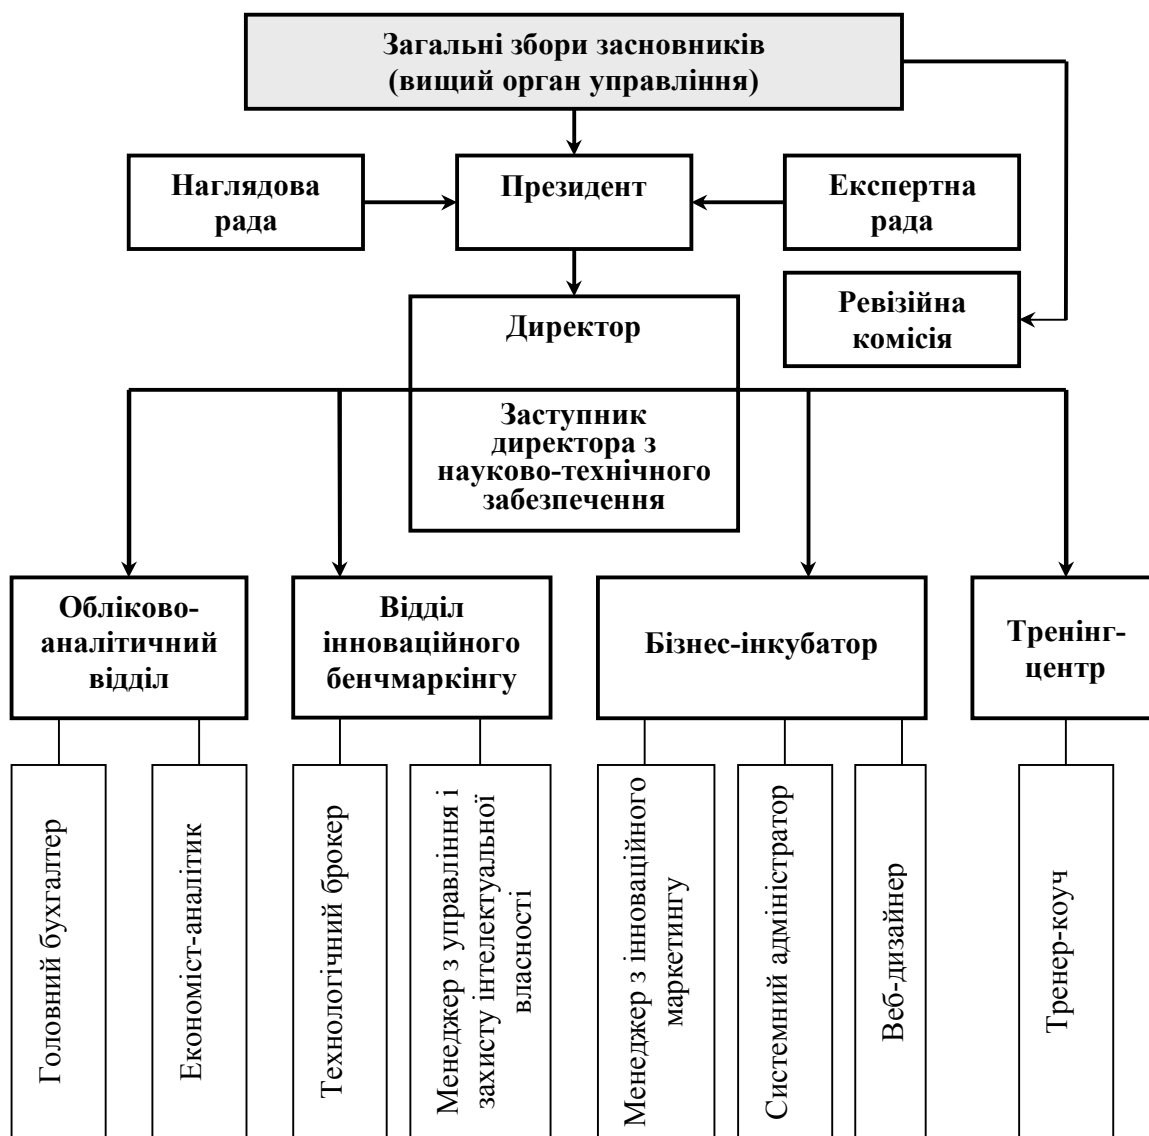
Загальні збори засновників (вищий орган управління)

Наглядова рада

Президент

Експертна рада

Ревізійна комісія

Директор

Заступник директора з науково-технічного забезпечення

Обліково-аналітичний відділ

Відділ інноваційного бенчмаркінгу

Бізнес-інкубатор

Тренінг-центр

Головний бухгалтер

Економіст-аналітик

Технологічний брокер

Менеджер з управління і захисту інтелектуальної власності

Менеджер з інноваційного маркетингу

Системний адміністратор

Веб-дизайнер

Тренер-коуч